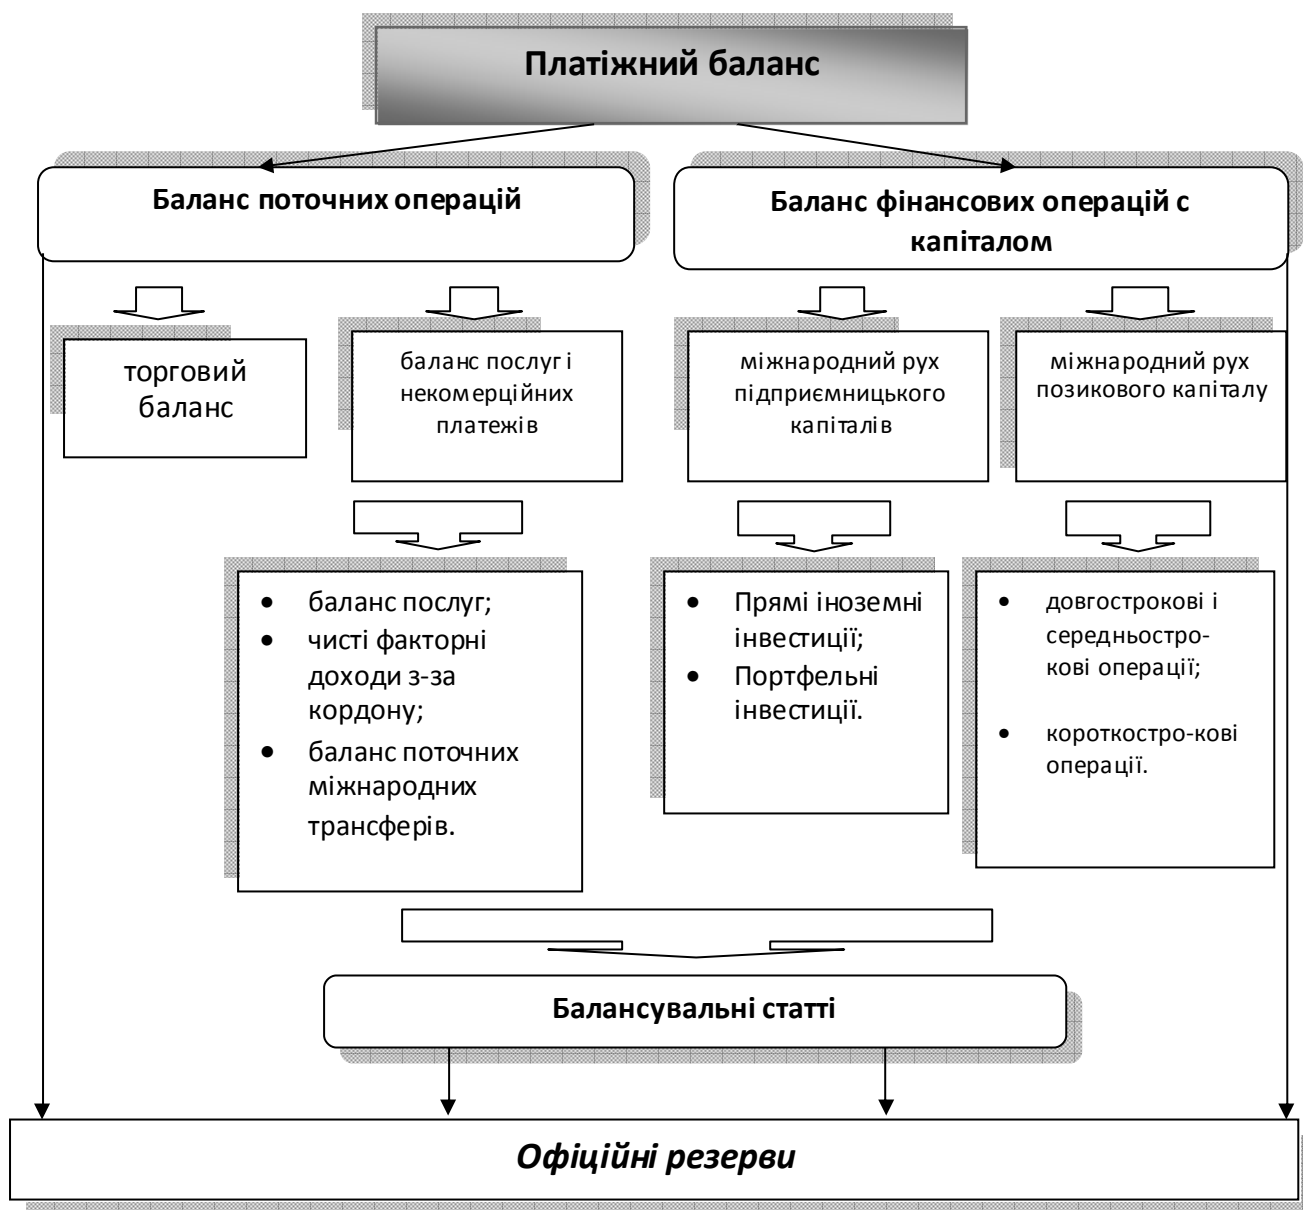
Платіжний баланс

Баланс поточних операцій

Баланс фінансових операцій с капіталом

торговий баланс

баланс послуг і некомерційних платежів

міжнародний рух підприємницького капіталів

міжнародний рух позикового капіталу

- баланс послуг;
- чисті факторні доходи з-за кордону;
- баланс поточних міжнародних трансферів.

- Прямі іноземні інвестиції;
- Портфельні інвестиції.

- довгострокові і середньострокові операції;
- короткостро-кові операції.

Балансувальні статті

Офіційні резерви